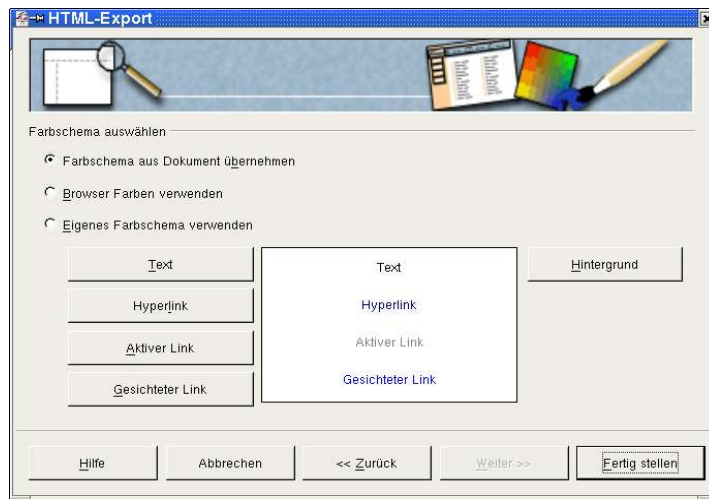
HTML-Export

Farbschema auswählen

Farbschema aus Dokument übernehmen

Browser Farben verwenden

Eigenes Farbschema verwenden

Text

Text

Hintergrund

Hyperlink

Hyperlink

Aktiver Link

Aktiver Link

Gesichteter Link

Gesichteter Link

Hilfe

Abbrechen

<< Zurück

Weiter >>

Fertig stellen